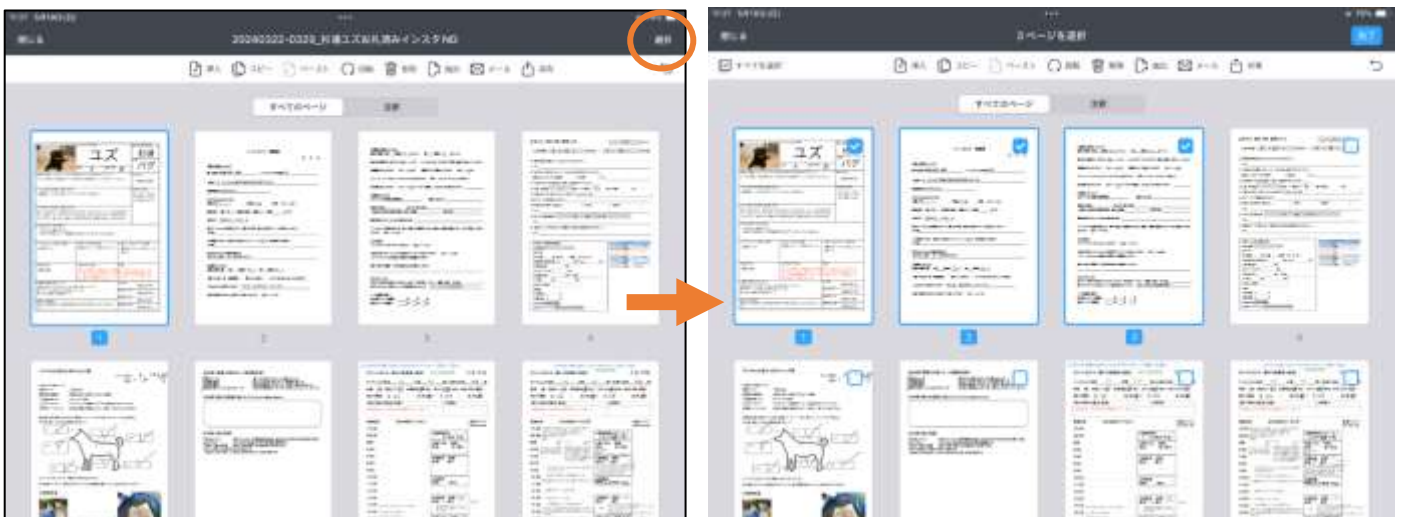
閉じる

20240322-0320_到達ユズお礼済みインスタNG

選択

挿入 コピー ペースト 回転 削除 抽出 メール 共有

すべてのページ 注釈

ユズ

1 2 3 4

閉じる

3ページを選択

完了

すべてを選択

挿入 コピー ペースト 回転 削除 抽出 メール 共有

すべてのページ 注釈

ユズ

1 2 3 4